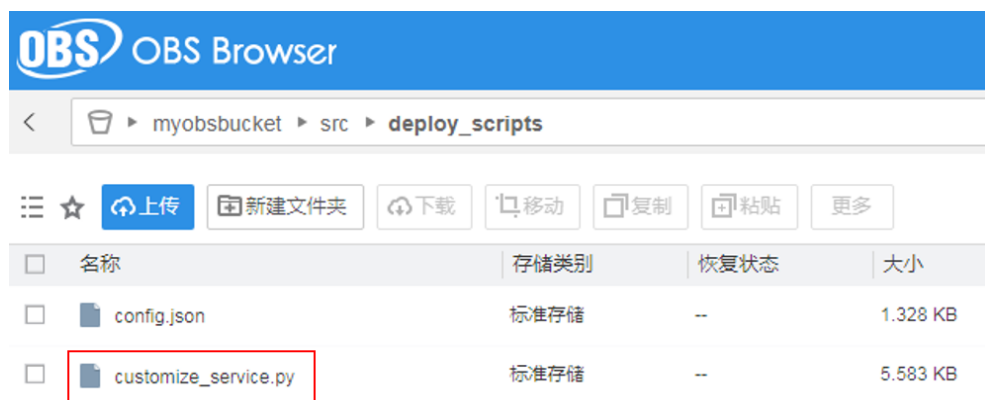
OBS OBS Browser

< myobsbucket ▸ src ▸ deploy_scripts

上传 新建文件夹 下载 移动 复制 粘贴 更多

| 名称 | 存储类别 | 恢复状态 | 大小 |
|---|---|---|---|
| config.json | 标准存储 | -- | 1.328 KB |
| customize_service.py | 标准存储 | -- | 5.583 KB |